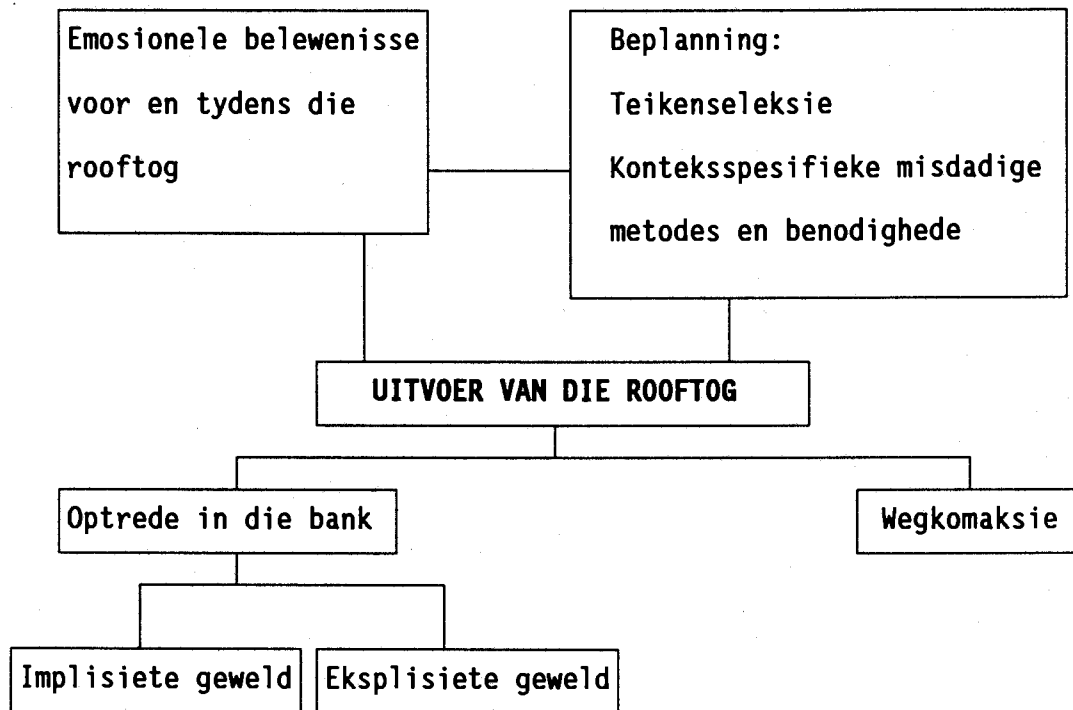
Emosionele belewenisse voor en tydens die rooftog

Beplanning:
Teikenseleksie
Konteksspesifieke misdadige metodes en benodighede

UITVOER VAN DIE ROOFTOG

Optrede in die bank

Wegkomaksie

Implisiete geweld

Eksplisiete geweld